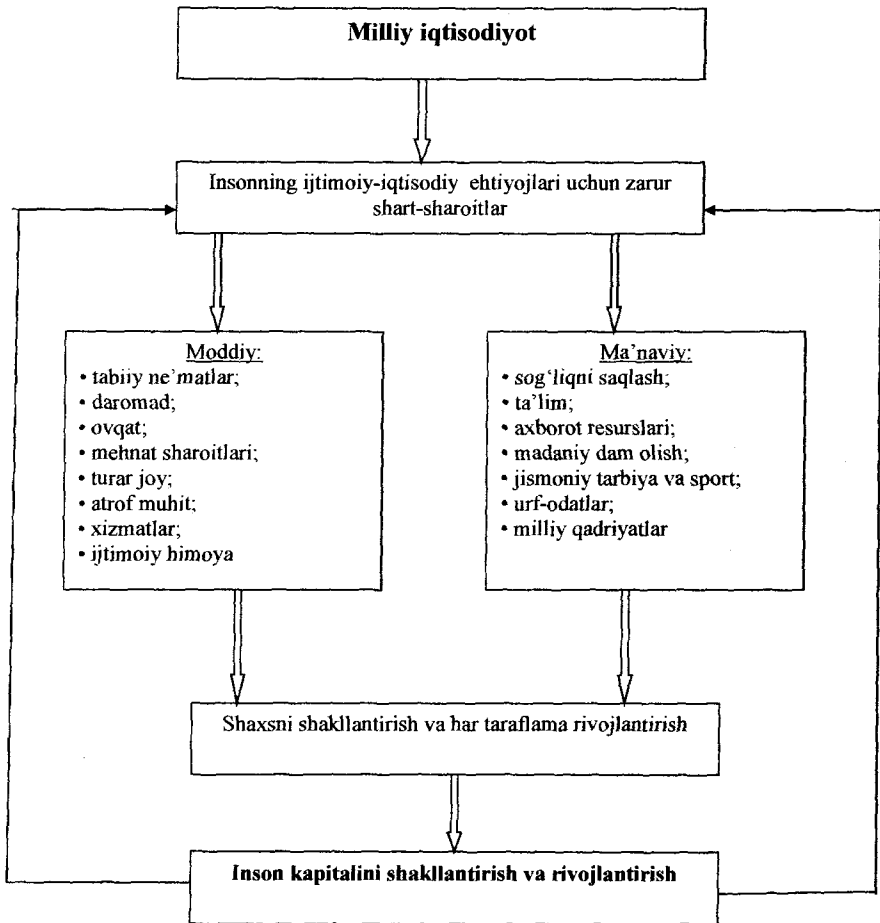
Milliy iqtisodiyot

Insonning ijtimoiy-iqtisodiy ehtiyojlari uchun zarur shart-sharoitlar

Moddiy:
• tabiiy ne'matlar;
• daromad;
• ovqat;
• mehnat sharoitlari;
• turar joy;
• atrof muhit;
• xizmatlar;
• ijtimoiy himoya

Ma'naviy:
• sog'liqni saqlash;
• ta'lim;
• axborot resurslari;
• madaniy dam olish;
• jismoniy tarbiya va sport;
• urf-odatlar;
• milliy qadriyatlar

Shaxsni shakllantirish va har taraflama rivojlantirish

Inson kapitalini shakllantirish va rivojlantirish